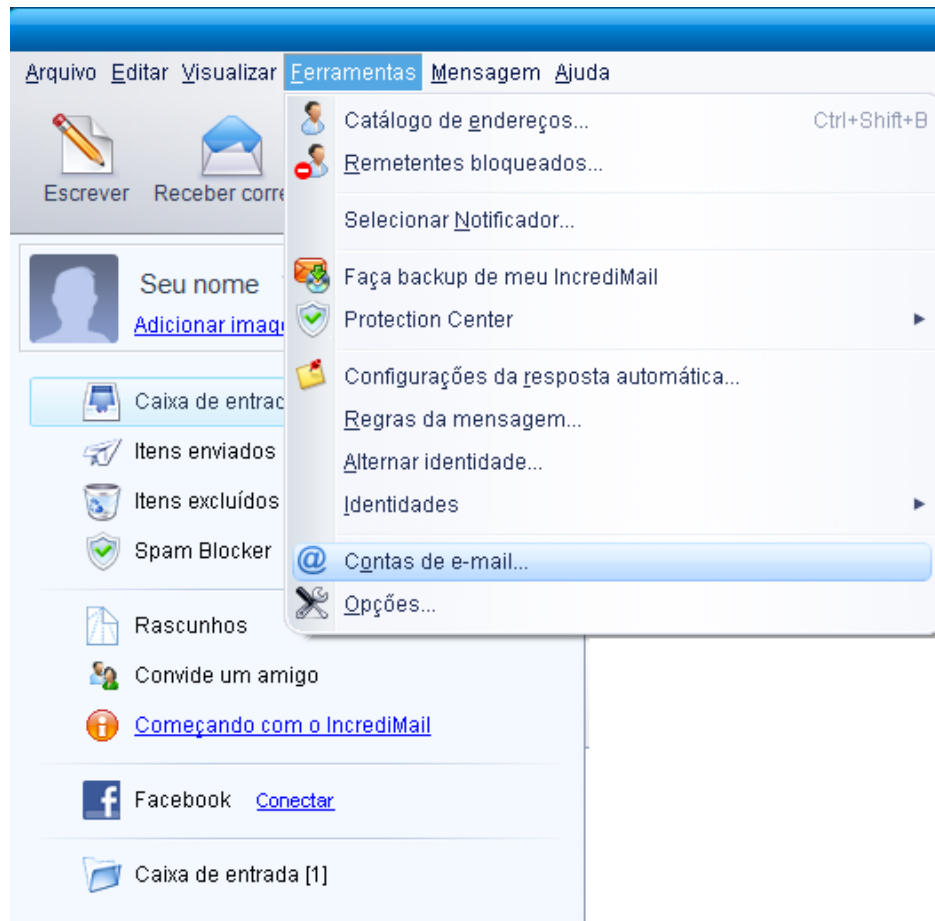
Arquivo Editar Visualizar Ferramentas Mensagem Ajuda

Escrever Receber corre

Seu nome
Adicionar imag

Caixa de entrac
Itens enviados
Itens excluídos
Spam Blocker

Rascunhos
Convide um amigo
Começando com o IncrediMail

Facebook Conectar

Caixa de entrada [1]

Catálogo de endereços... Ctrl+Shift+B
Remetentes bloqueados...
Selecionar Notificador...
Faça backup de meu IncrediMail
Protection Center
Configurações da resposta automática...
Regras da mensagem...
Alternar identidade...
Identidades
Contas de e-mail...
Opções...